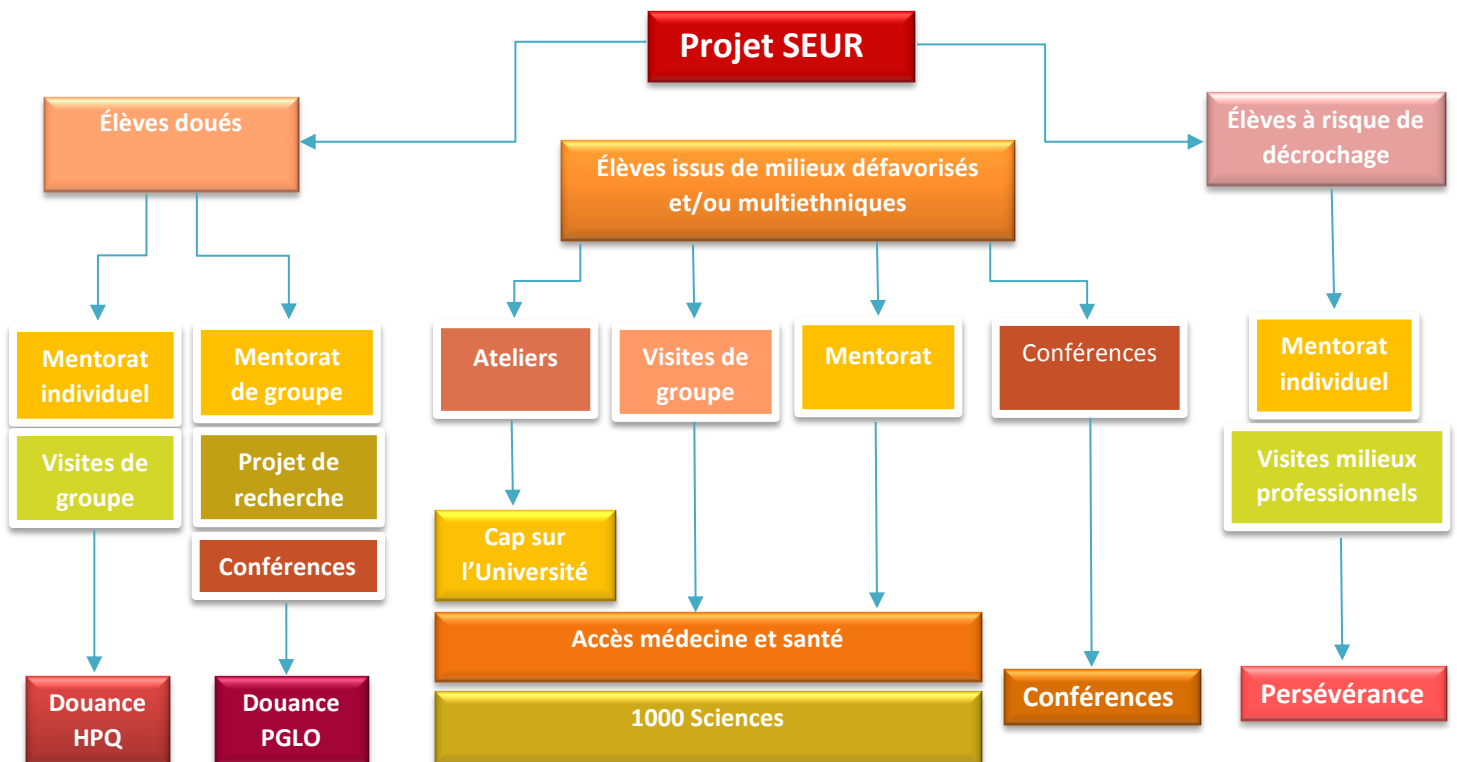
Projet SEUR

Élèves doués

Élèves issus de milieux défavorisés et/ou multiethniques

Élèves à risque de décrochage

Mentorat individuel

Mentorat de groupe

Visites de groupe

Projet de recherche

Conférences

Douance HPQ

Douance PGLO

Ateliers

Visites de groupe

Mentorat

Conférences

Cap sur l'Université

Accès médecine et santé

1000 Sciences

Conférences

Mentorat individuel

Visites milieux professionnels

Persévérance